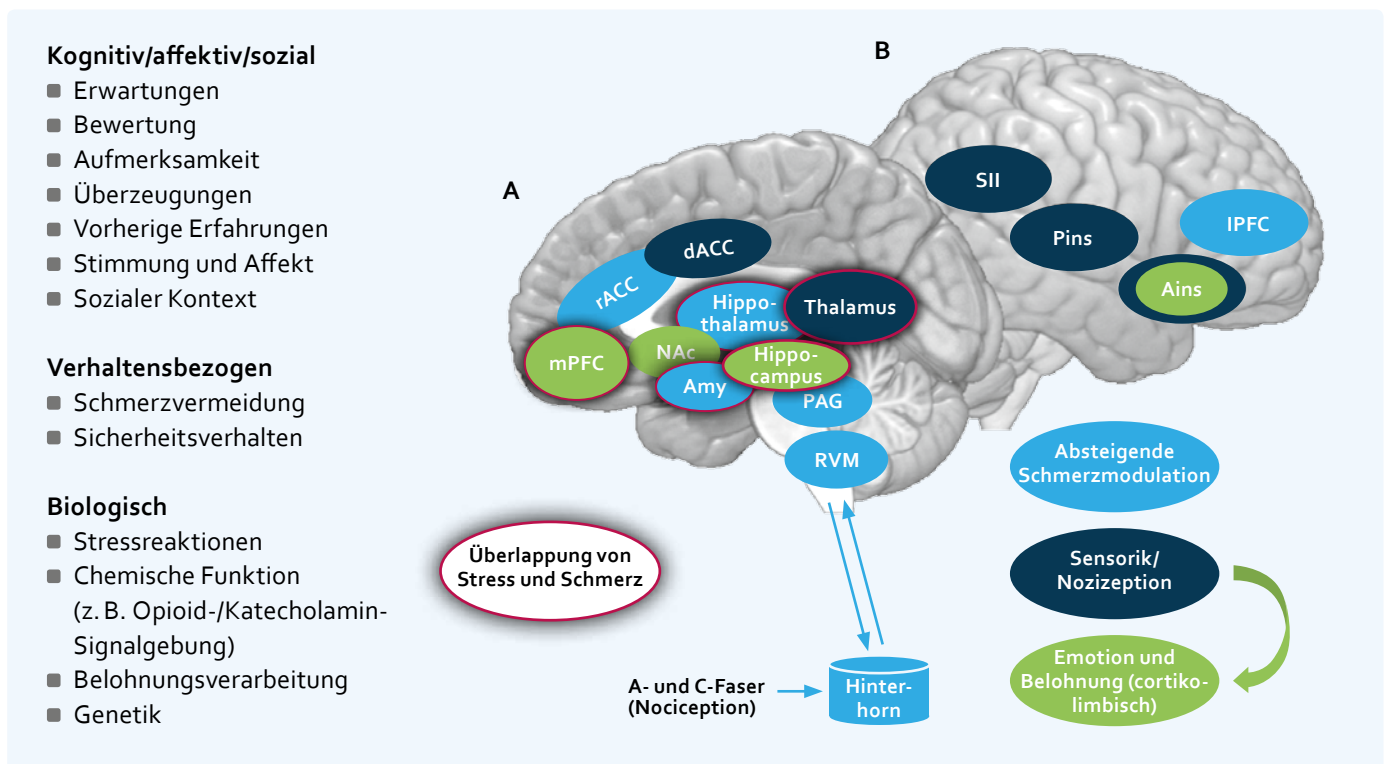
**Kognitiv/affektiv/sozial**
- Erwartungen
- Bewertung
- Aufmerksamkeit
- Überzeugungen
- Vorherige Erfahrungen
- Stimmung und Affekt
- Sozialer Kontext

**Verhaltensbezogen**
- Schmerzvermeidung
- Sicherheitsverhalten

**Biologisch**
- Stressreaktionen
- Chemische Funktion (z. B. Opioid-/Katecholamin-Signalgebung)
- Belohnungsverarbeitung
- Genetik

A

B

dACC

rACC

Hippothalamus

Thalamus

mPFC

NAc

Hippocampus

Amy

PAG

RVM

SII

Pins

lPFC

Ains

Absteigende Schmerzmodulation

Sensorik/ Nozizeption

Emotion und Belohnung (kortikolimbisch)

Überlappung von Stress und Schmerz

A- und C-Faser (Nociception)

Hinterhorn